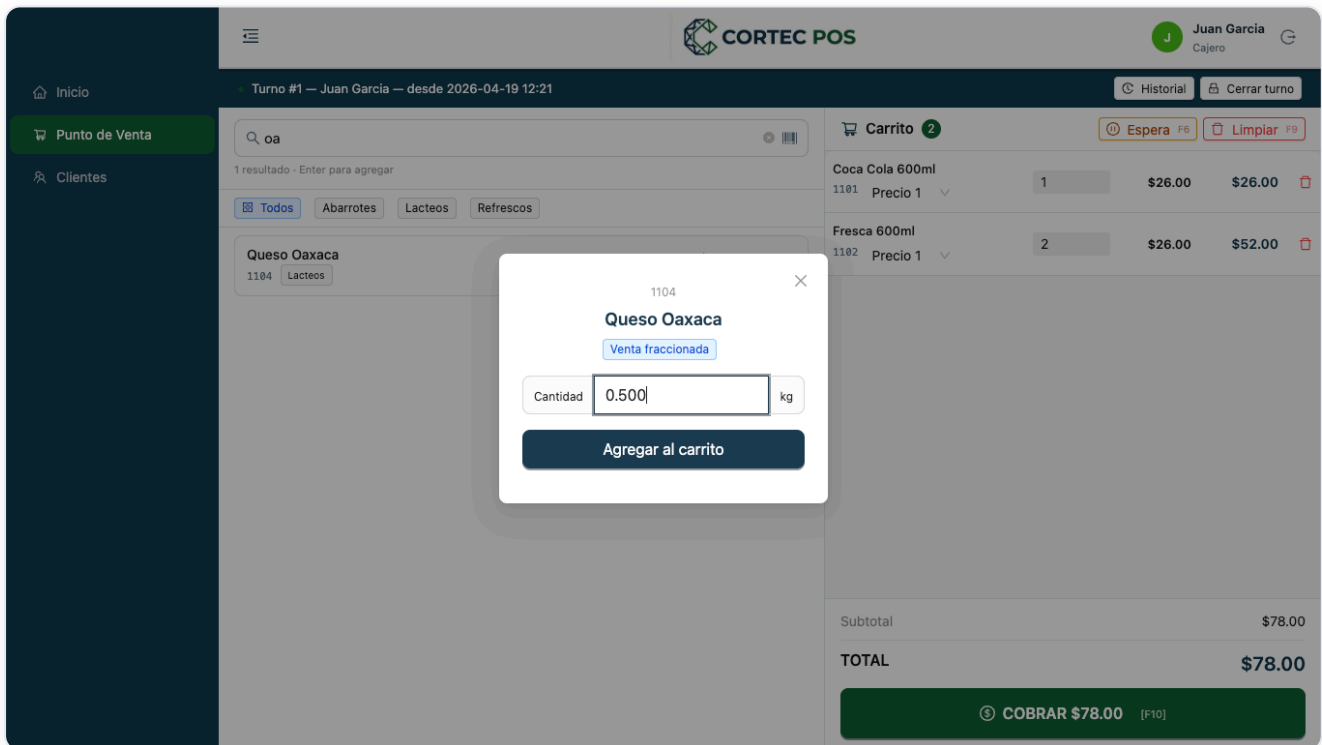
CORTEC POS

J Juan Garcia
Cajero

Inicio
Punto de Venta
Clientes

Turno #1 — Juan Garcia — desde 2026-04-19 12:21

Historial
Cerrar turno

oa

1 resultado · Enter para agregar

Todos
Abarrotes
Lacteos
Refrescos

Queso Oaxaca
1104 Lacteos

Carrito 2
Espera F6
Limpiar F9

Coca Cola 600ml
1101 Precio 1
1
$26.00
$26.00

Fresca 600ml
1102 Precio 1
2
$26.00
$52.00

1104
Queso Oaxaca
Venta fraccionada
Cantidad 0.500 kg
Agregar al carrito

Subtotal $78.00
TOTAL $78.00

COBRAR $78.00 [F10]